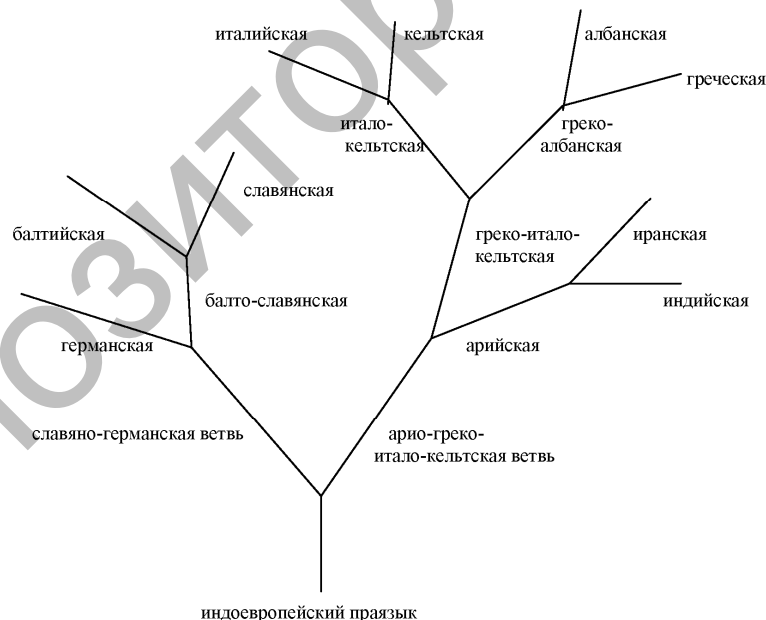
италийская
кельтская
албанская
греческая
итало-кельтская
греко-албанская
славянская
балтийская
греко-итало-кельтская
иранская
балто-славянская
индийская
германская
арийская
славяно-германская ветвь
арио-греко-итало-кельтская ветвь
индоевропейский праязык